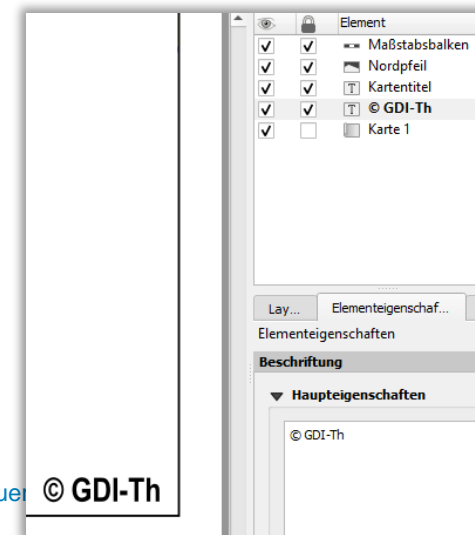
| | | Element |
|---|---|---|
| ✓ | ✓ | Maßstabsbalken |
| ✓ | ✓ | Nordpfeil |
| ✓ | ✓ | Kartentitel |
| ✓ | ✓ | © GDI-Th |
| ✓ | | Karte 1 |

Lay... Elementeigenschaf...

Elementeigenschaften

Beschriftung

Haupteigenschaften

© GDI-Th

uer © GDI-Th